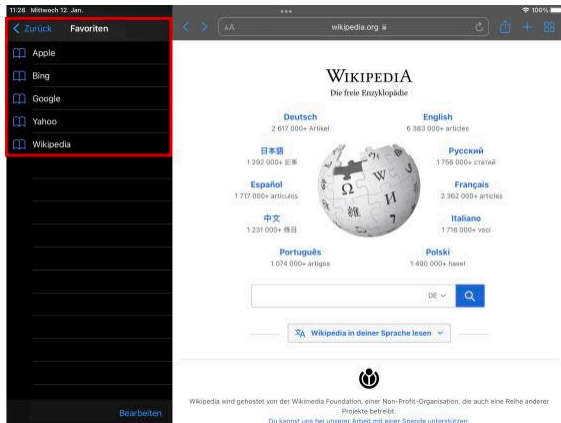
11:28 Mittwoch 12. Jan.

100%

Zurück Favoriten

Apple

Bing

Google

Yahoo

Wikipedia

Bearbeiten

AA wikipedia.org

WIKIPEDIA
Die freie Enzyklopädie

Deutsch
2 617 000+ Artikel

English
6 383 000+ articles

日本語
1 292 000+ 記事

Русский
1 756 000+ статей

Español
1 717 000+ artículos

Français
2 362 000+ articles

中文
1 231 000+ 條目

Italiano
1 718 000+ voci

Português
1 074 000+ artigos

Polski
1 490 000+ haseł

DE

Wikipedia in deiner Sprache lesen

Wikipedia wird gehostet von der Wikimedia Foundation, einer Non-Profit-Organisation, die auch eine Reihe anderer Projekte betreibt.
Du kannst uns bei unserer Arbeit mit einer Spende unterstützen.